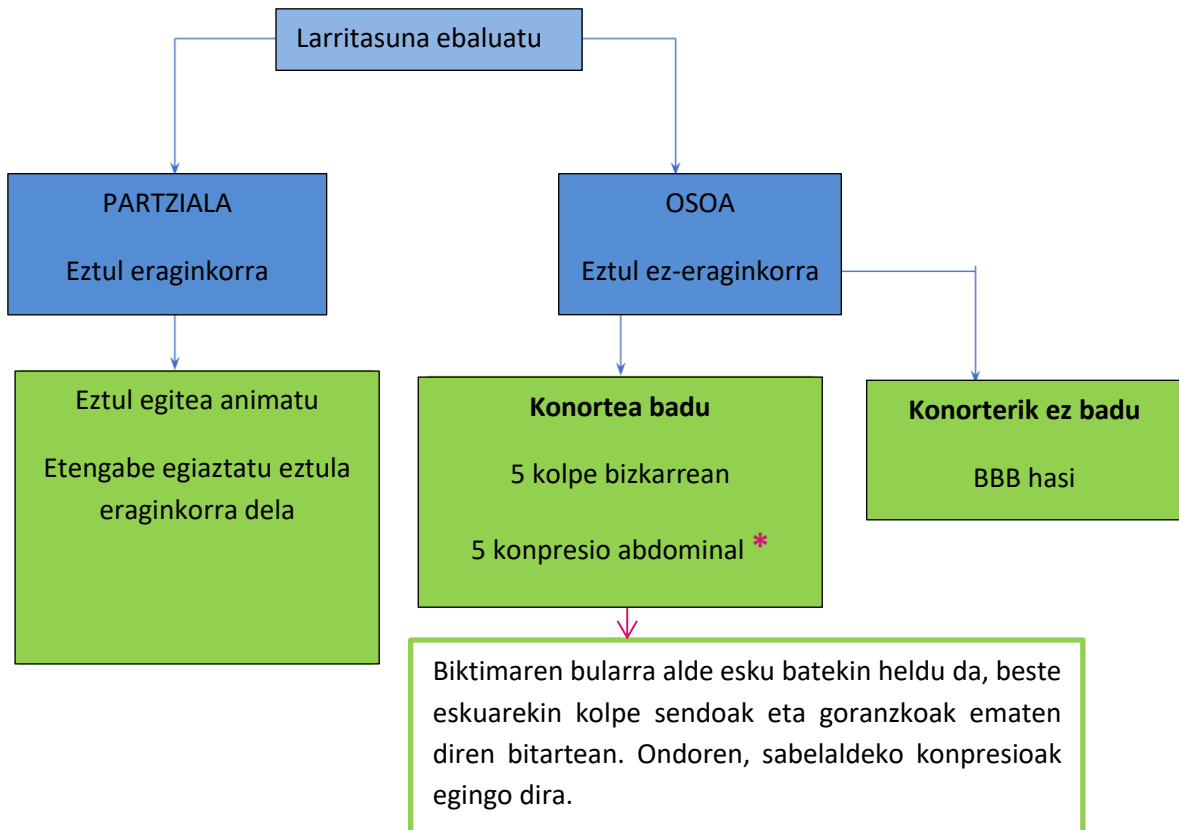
Larritasuna ebaluatu

PARTZIALA

Eztul eraginkorra

OSOA

Eztul ez-eraginkorra

Eztul egitea animatu

Etengabe egiaztatu eztula eraginkorra dela

**Konortea badu**

5 kolpe bizkarrean

5 konpresio abdominal *

**Konorterik ez badu**

BBB hasi

Biktimaren bularra alde esku batekin heldu da, beste eskuarekin kolpe sendoak eta goranzkoak ematen diren bitartean. Ondoren, sabelaldeko konpresioak egingo dira.